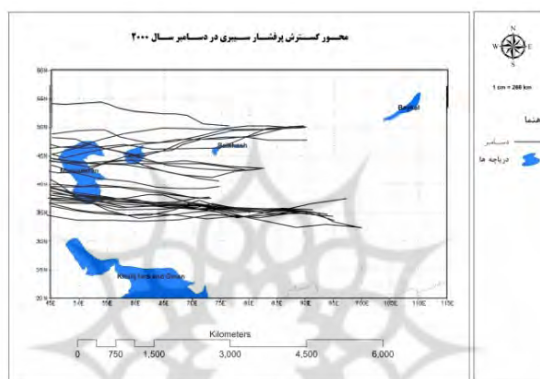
محور گسترش پرفشار سیبری در دسامبر سال ۲۰۰۰

N
W E
S

1 cm = 260 km

راهنما
دسامبر
دریاچه ها

Baikal
Balkhash
Aral
Mazandaran
Kalij fars And Oman

60N
55N
50N
45N
40N
35N
30N
25N
20N

45E 50E 55E 60E 65E 70E 75E 80E 85E 90E 95E 100E 105E 110E 115E

Kilometers
0 750 1,500 3,000 4,500 6,000